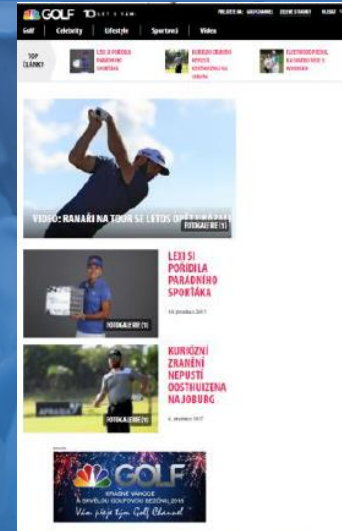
GOLF 10 LET S VÁMI

Golf | Celebrity | Lifestyle | Sportovci | Video

TOP ČLÁNKY

LEXI SI POŘÍDILA PARÁDNÍHO SPORŤÁKA

KURIÓZNÍ ZRANĚNÍ NEPUSTÍ OOSTHUIZENA NA JOBURG

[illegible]

VIDEO: RANAŘI NA TOUR SE LETOS OPĚT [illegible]

FOTOGALERIE (1)

LEXI SI POŘÍDILA PARÁDNÍHO SPORŤÁKA

FOTOGALERIE (1)

KURIÓZNÍ ZRANĚNÍ NEPUSTÍ OOSTHUIZENA NA JOBURG

FOTOGALERIE (1)

GOLF

KRÁSNÉ VÁNOCE A ÚSPĚŠNOU GOLFOVOU SEZÓNU 2018

Vám přeje tým Golf Channel